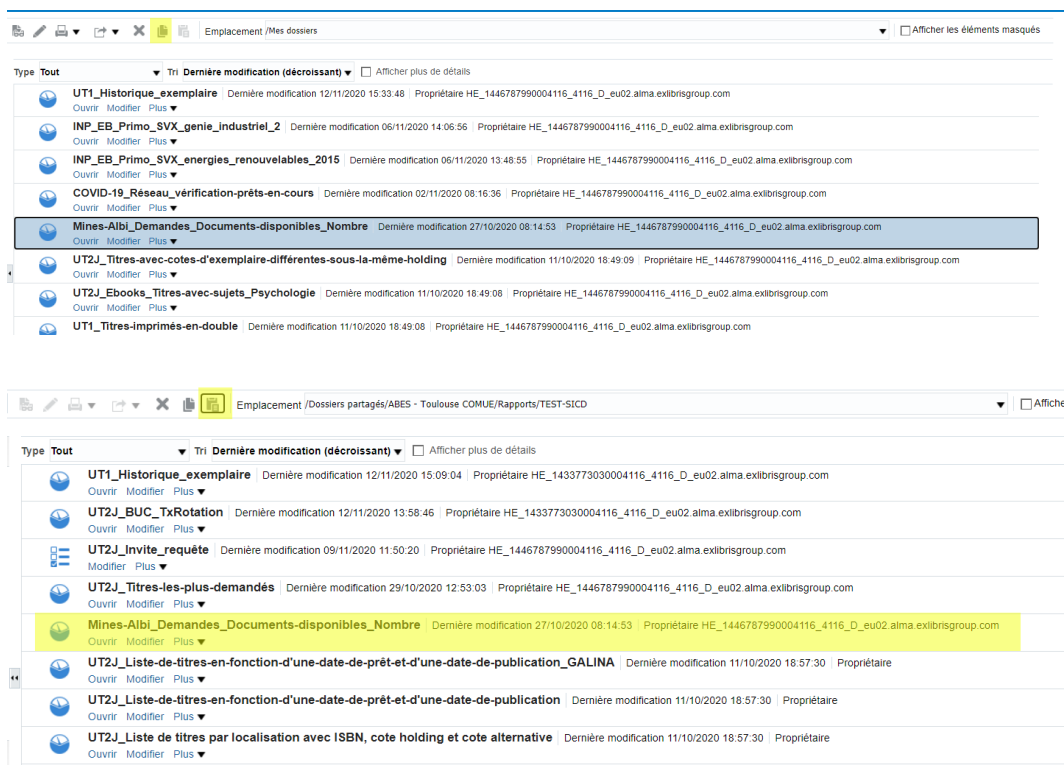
Emplacement /Mes dossiers
Afficher les éléments masqués

Type Tout Tri Dernière modification (décroissant) Afficher plus de détails

UT1_Historique_exemplaire | Dernière modification 12/11/2020 15:33:48 | Propriétaire HE_1446787990004116_4116_D_eu02.alma.exlibrisgroup.com
Ouvrir Modifier Plus

INP_EB_Primo_SVX_genie_industriel_2 | Dernière modification 06/11/2020 14:06:56 | Propriétaire HE_1446787990004116_4116_D_eu02.alma.exlibrisgroup.com
Ouvrir Modifier Plus

INP_EB_Primo_SVX_energies_renouvelables_2015 | Dernière modification 06/11/2020 13:48:55 | Propriétaire HE_1446787990004116_4116_D_eu02.alma.exlibrisgroup.com
Ouvrir Modifier Plus

COVID-19_Réseau_vérification-prêts-en-cours | Dernière modification 02/11/2020 08:16:36 | Propriétaire HE_1446787990004116_4116_D_eu02.alma.exlibrisgroup.com
Ouvrir Modifier Plus

Mines-Albi_Demandes_Documents-disponibles_Nombre Dernière modification 27/10/2020 08:14:53 Propriétaire HE_1446787990004116_4116_D_eu02.alma.exlibrisgroup.com
Ouvrir Modifier Plus

UT2J_Titres-avec-cotes-d'exemplaire-différentes-sous-la-même-holding | Dernière modification 11/10/2020 18:49:09 | Propriétaire HE_1446787990004116_4116_D_eu02.alma.exlibrisgroup.com
Ouvrir Modifier Plus

UT2J_Ebooks_Titres-avec-sujets_Psychologie | Dernière modification 11/10/2020 18:49:08 | Propriétaire HE_1446787990004116_4116_D_eu02.alma.exlibrisgroup.com
Ouvrir Modifier Plus

UT1_Titres-imprimés-en-double | Dernière modification 11/10/2020 18:49:08 | Propriétaire HE_1446787990004116_4116_D_eu02.alma.exlibrisgroup.com

Emplacement /Dossiers partagés/ABES - Toulouse COMUE/Rapports/TEST-SICD
Affiche

Type Tout Tri Dernière modification (décroissant) Afficher plus de détails

UT1_Historique_exemplaire | Dernière modification 12/11/2020 15:09:04 | Propriétaire HE_1433773030004116_4116_D_eu02.alma.exlibrisgroup.com
Ouvrir Modifier Plus

UT2J_BUC_TxRotation | Dernière modification 12/11/2020 13:58:46 | Propriétaire HE_1433773030004116_4116_D_eu02.alma.exlibrisgroup.com
Ouvrir Modifier Plus

UT2J_Invite_requête | Dernière modification 09/11/2020 11:50:20 | Propriétaire HE_1446787990004116_4116_D_eu02.alma.exlibrisgroup.com
Modifier Plus

UT2J_Titres-les-plus-demandés | Dernière modification 29/10/2020 12:53:03 | Propriétaire HE_1446787990004116_4116_D_eu02.alma.exlibrisgroup.com
Ouvrir Modifier Plus

Mines-Albi_Demandes_Documents-disponibles_Nombre | Dernière modification 27/10/2020 08:14:53 | Propriétaire HE_1446787990004116_4116_D_eu02.alma.exlibrisgroup.com
Ouvrir Modifier Plus

UT2J_Liste-de-titres-en-fonction-d'une-date-de-prêt-et-d'une-date-de-publication_GALINA | Dernière modification 11/10/2020 18:57:30 | Propriétaire
Ouvrir Modifier Plus

UT2J_Liste-de-titres-en-fonction-d'une-date-de-prêt-et-d'une-date-de-publication | Dernière modification 11/10/2020 18:57:30 | Propriétaire
Ouvrir Modifier Plus

UT2J_Liste de titres par localisation avec ISBN, cote holding et cote alternative | Dernière modification 11/10/2020 18:57:30 | Propriétaire
Ouvrir Modifier Plus